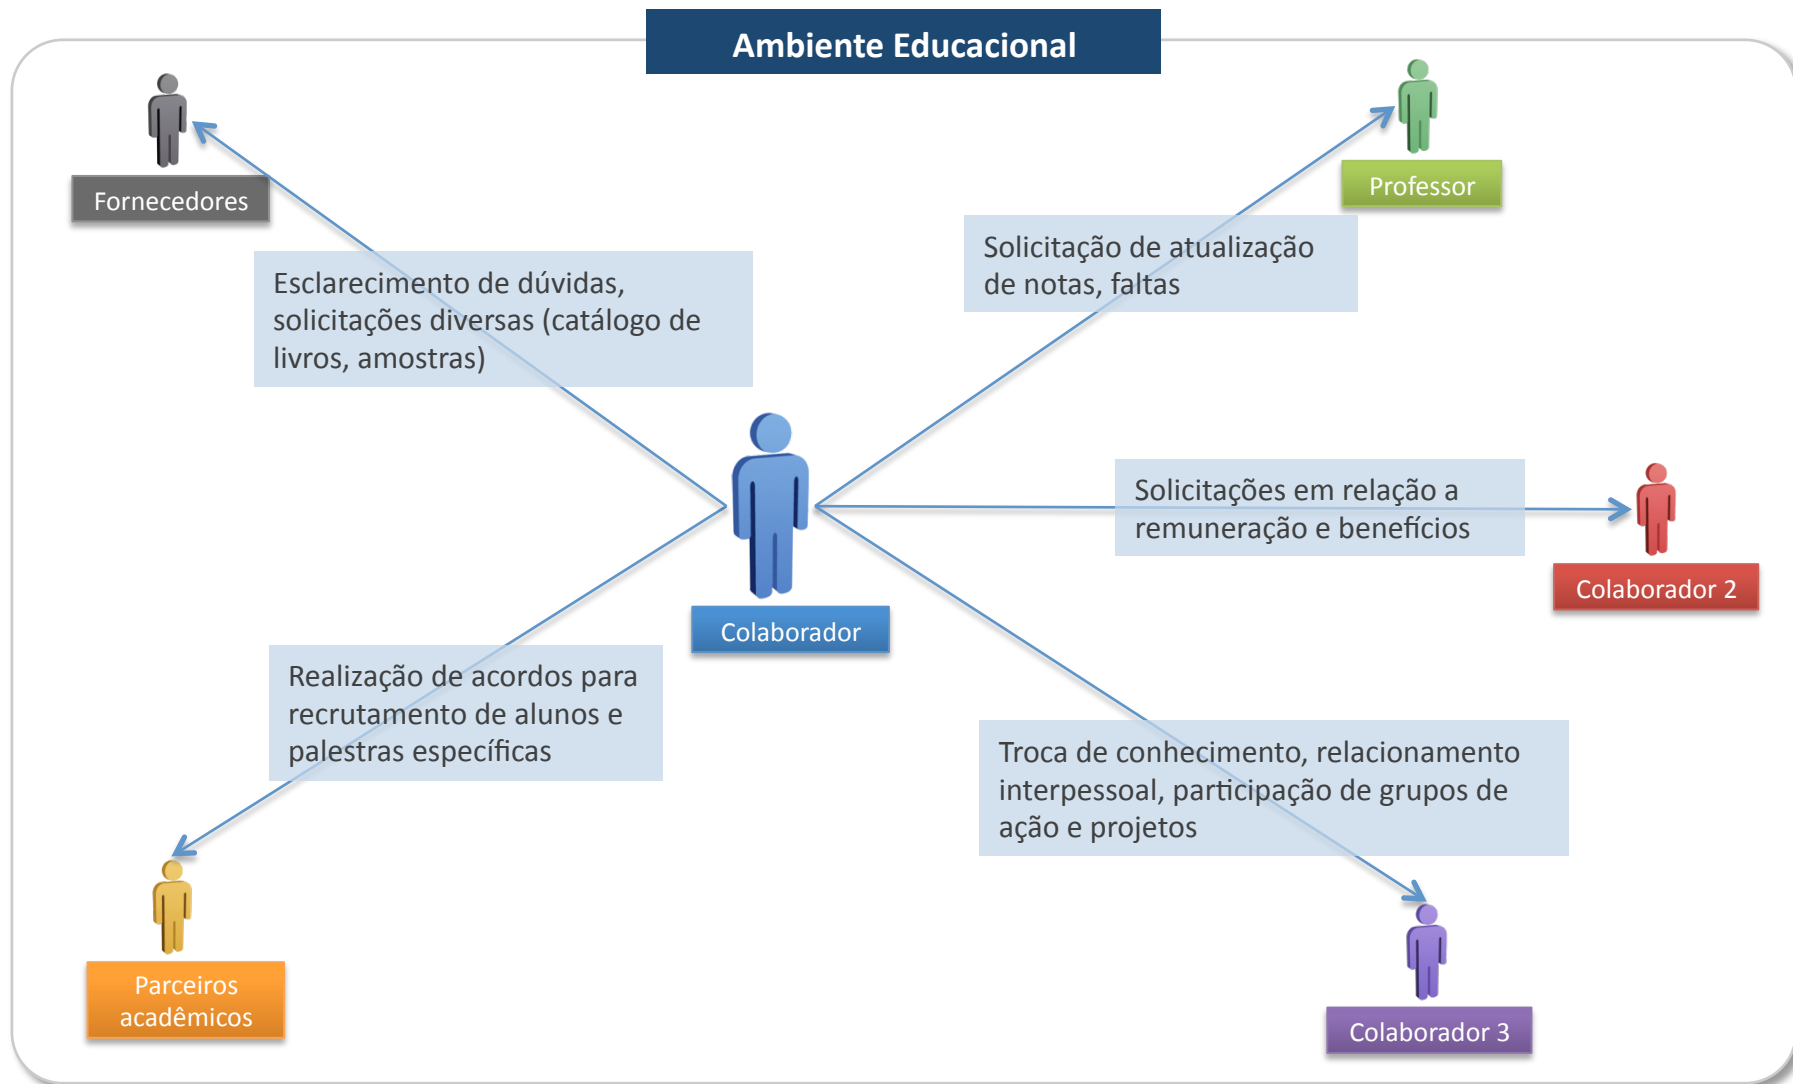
Ambiente Educacional

Fornecedores

Professor

Esclarecimento de dúvidas, solicitações diversas (catálogo de livros, amostras)

Solicitação de atualização de notas, faltas

Solicitações em relação a remuneração e benefícios

Colaborador

Colaborador 2

Realização de acordos para recrutamento de alunos e palestras específicas

Troca de conhecimento, relacionamento interpessoal, participação de grupos de ação e projetos

Parceiros acadêmicos

Colaborador 3